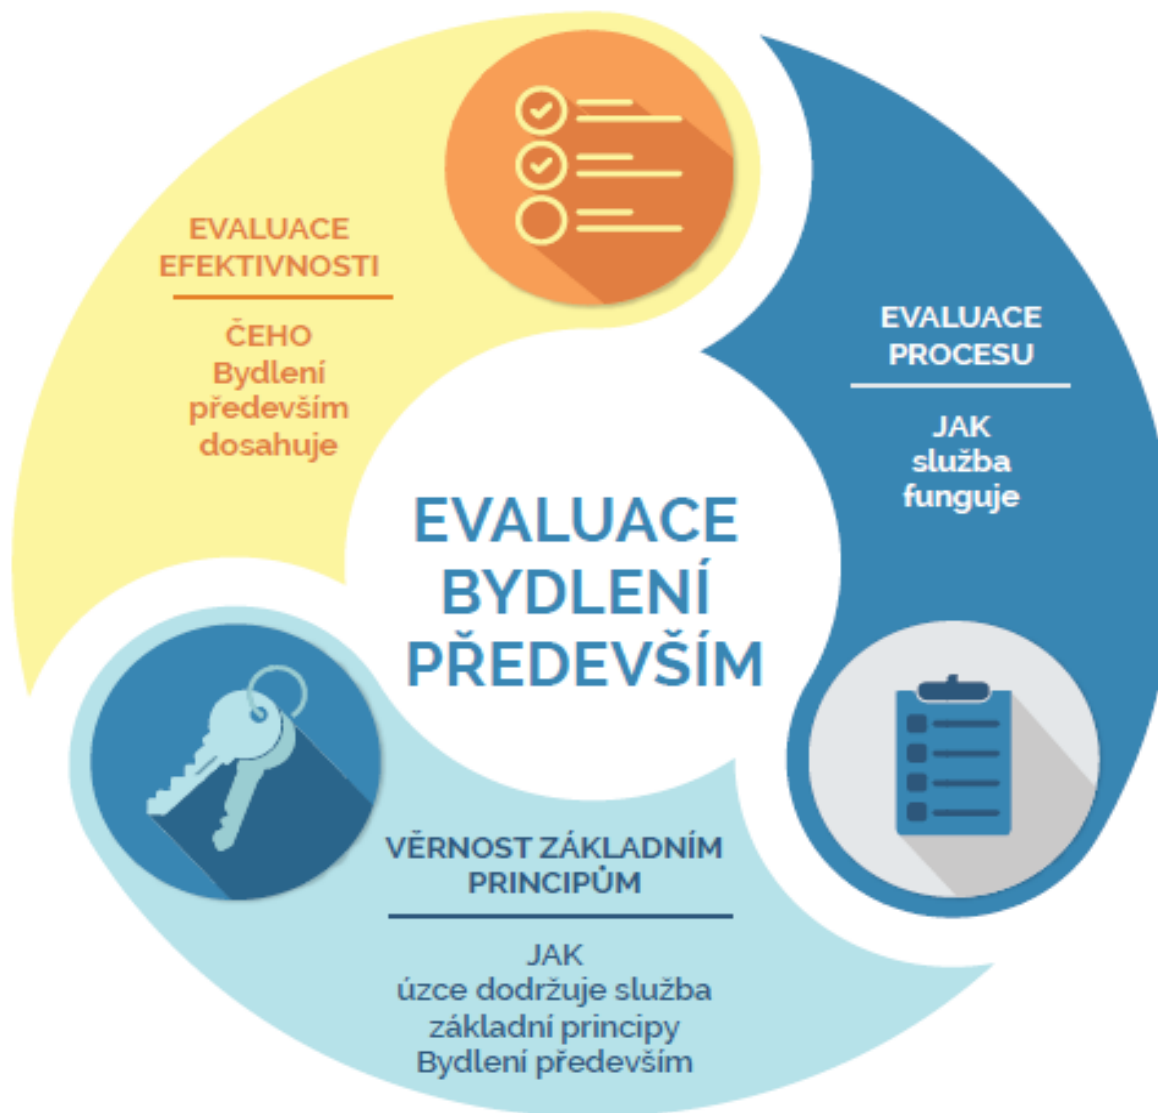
EVALUACE EFEKTIVNOSTI

ČEHO Bydlení především dosahuje

EVALUACE PROCESU

JAK služba funguje

EVALUACE BYDLENÍ PŘEDEVŠÍM

VĚRNOST ZÁKLADNÍM PRINCIPŮM

JAK úzce dodržuje služba základní principy Bydlení především